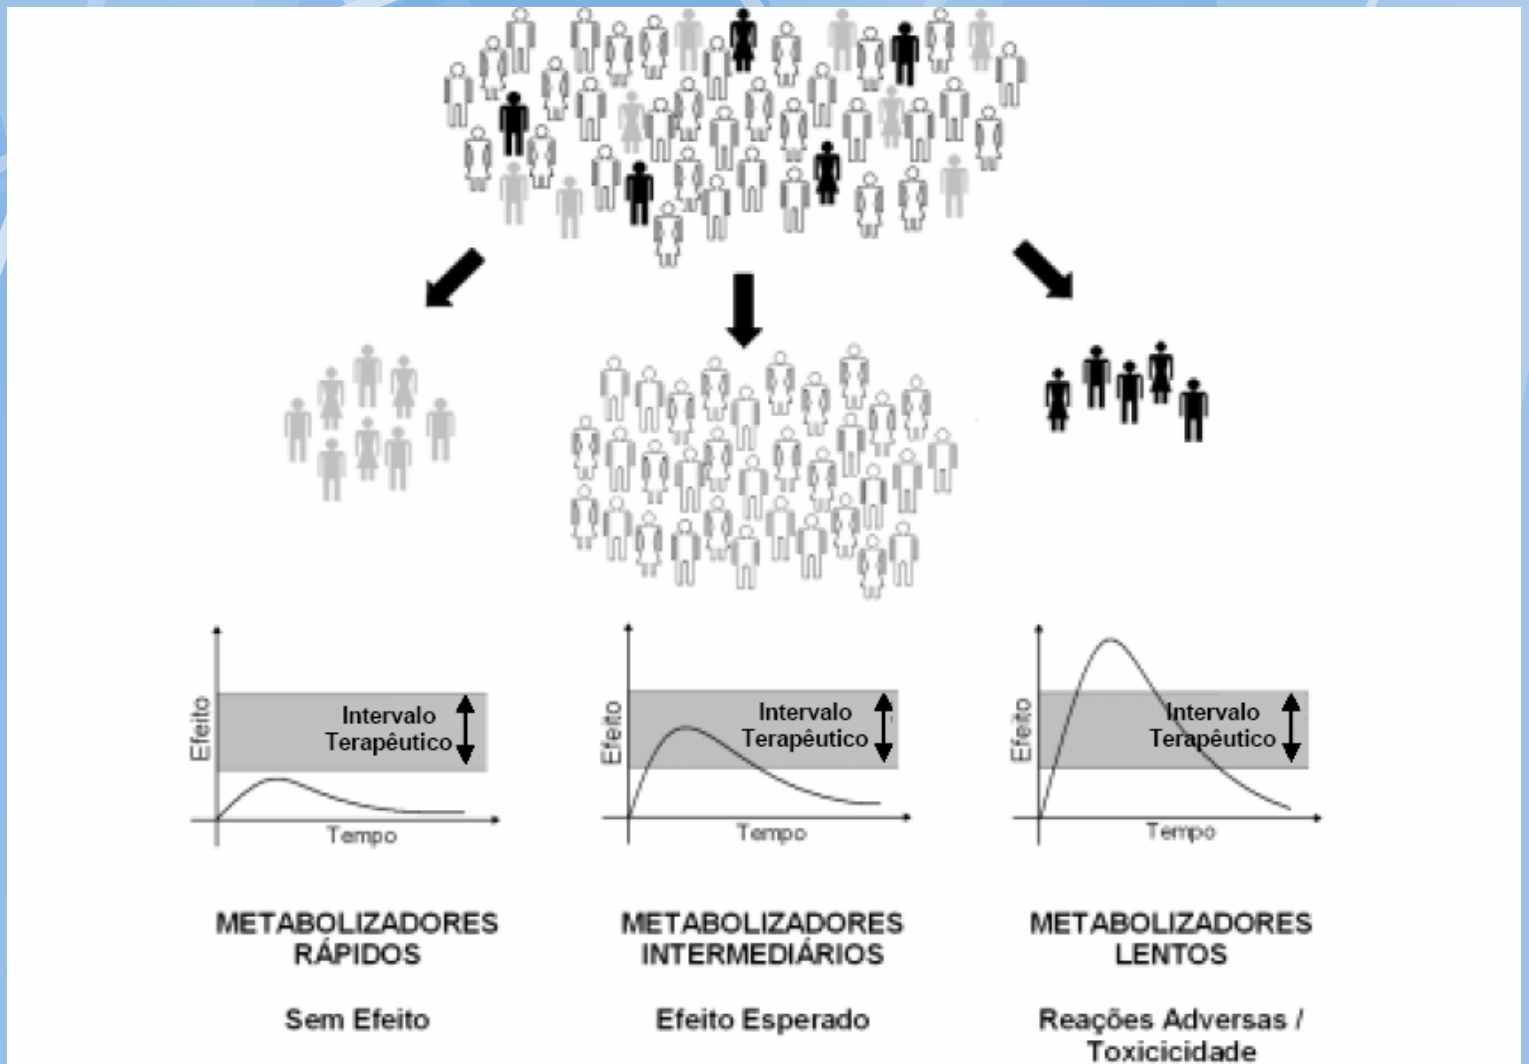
Efeito

Intervalo Terapêutico

Tempo

Efeito

Intervalo Terapêutico

Tempo

Efeito

Intervalo Terapêutico

Tempo

METABOLIZADORES RÁPIDOS

Sem Efeito

METABOLIZADORES INTERMEDIÁRIOS

Efeito Esperado

METABOLIZADORES LENTOS

Reações Adversas / Toxicicidade